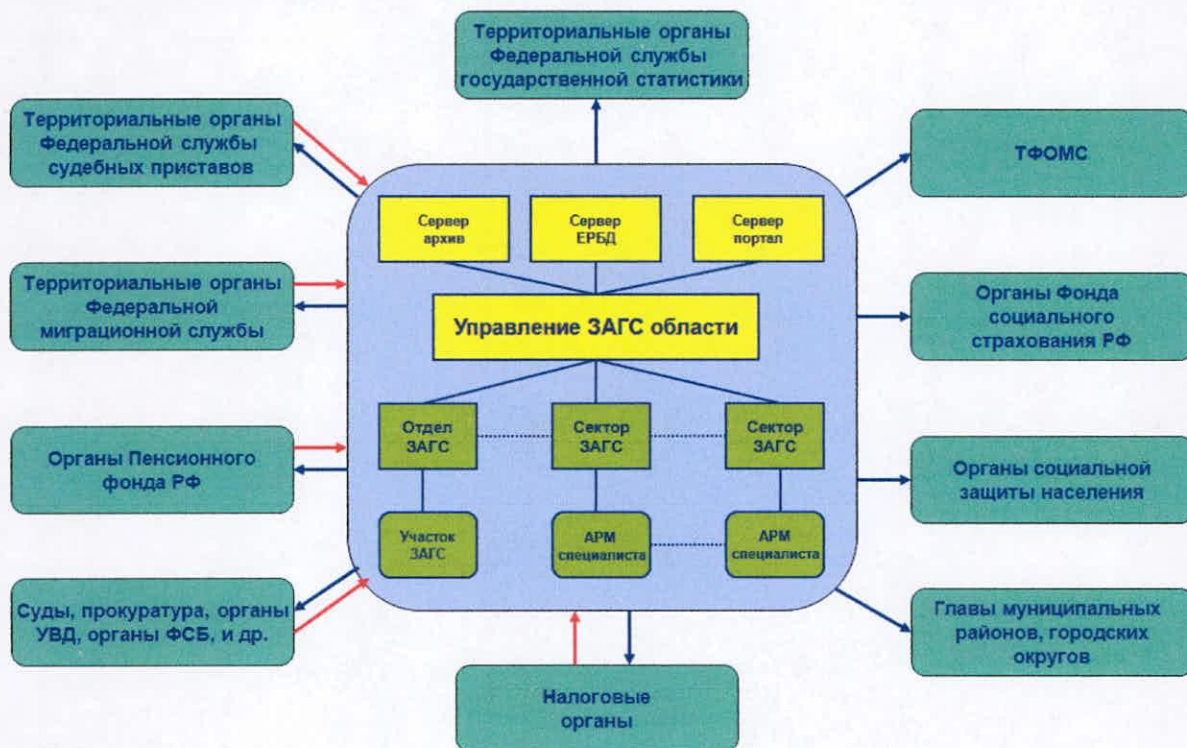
Территориальные органы Федеральной службы государственной статистики

Территориальные органы Федеральной службы судебных приставов

ТФОМС

Сервер архив

Сервер ЕРБД

Сервер портал

Территориальные органы Федеральной миграционной службы

Управление ЗАГС области

Органы Фонда социального страхования РФ

Отдел ЗАГС

Сектор ЗАГС

Сектор ЗАГС

Органы Пенсионного фонда РФ

Органы социальной защиты населения

Участок ЗАГС

АРМ специалиста

АРМ специалиста

Суды, прокуратура, органы УВД, органы ФСБ, и др.

Главы муниципальных районов, городских округов

Налоговые органы